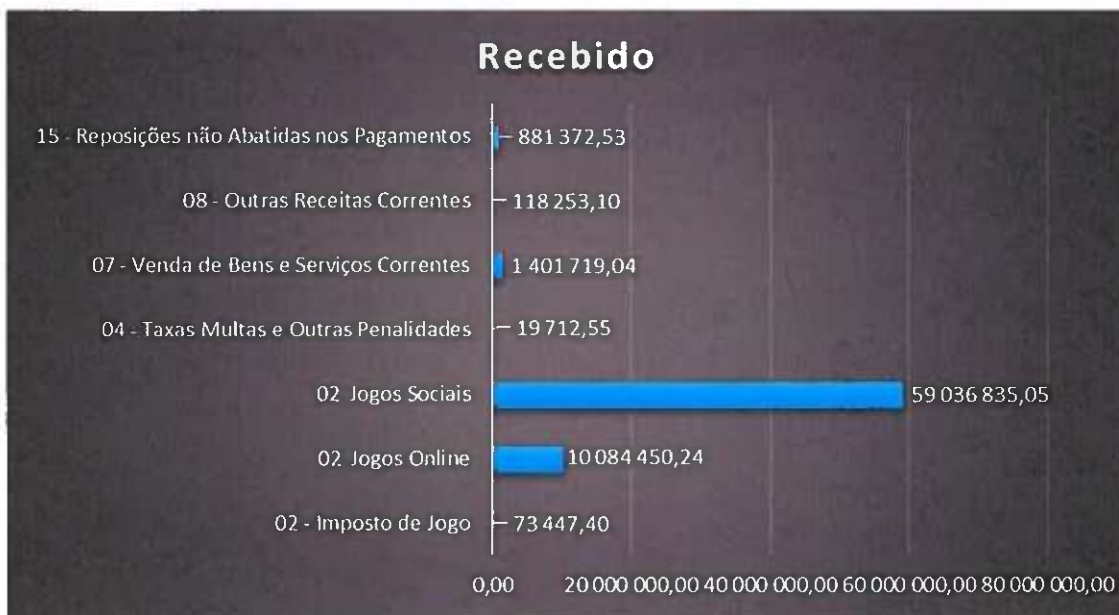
Recebido

15 - Reposições não Abatidas nos Pagamentos — 881 372,53

08 - Outras Receitas Correntes — 118 253,10

07 - Venda de Bens e Serviços Correntes 1 401 719,04

04 - Taxas Multas e Outras Penalidades — 19 712,55

02 Jogos Sociais 59 036 835,05

02 Jogos Online 10 084 450,24

02 - Imposto de Jogo — 73 447,40

0,00 20 000 000,00 40 000 000,00 60 000 000,00 80 000 000,00